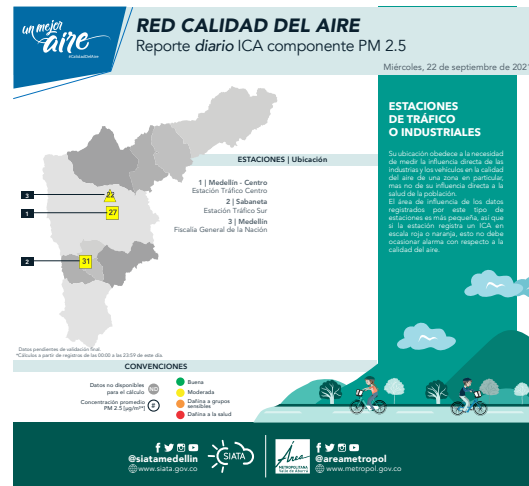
un mejor aire
#CalidadDelAire

RED CALIDAD DEL AIRE
Reporte diario ICA componente PM 2.5

Miércoles, 22 de septiembre de 2021

ESTACIONES | Ubicación

3
22
1
27
2
31

1 | Medellín - Centro
Estación Tráfico Centro

2 | Sabaneta
Estación Tráfico Sur

3 | Medellín
Fiscalía General de la Nación

Datos pendientes de validación final.
*Cálculos a partir de registros de las 00:00 a las 23:59 de este día.

ESTACIONES DE TRÁFICO O INDUSTRIALES

Su ubicación obedece a la necesidad de medir la influencia directa de las industrias y los vehículos en la calidad del aire de una zona en particular, mas no de su influencia directa a la salud de la población.
El área de influencia de los datos registrados por este tipo de estaciones es más pequeña, así que si la estación registra un ICA en escala roja o naranja, esto no debe ocasionar alarma con respecto a la calidad del aire.

CONVENCIONES

Datos no disponibles para el cálculo
ND
Concentración promedio PM 2.5 [µg/m³]
Buena
Moderada
Dañina a grupos sensibles
Dañina a la salud

@siatamedellin
www.siata.gov.co
SIATA

Área METROPOLITANA Valle de Aburrá
@areametropol
www.metropol.gov.co